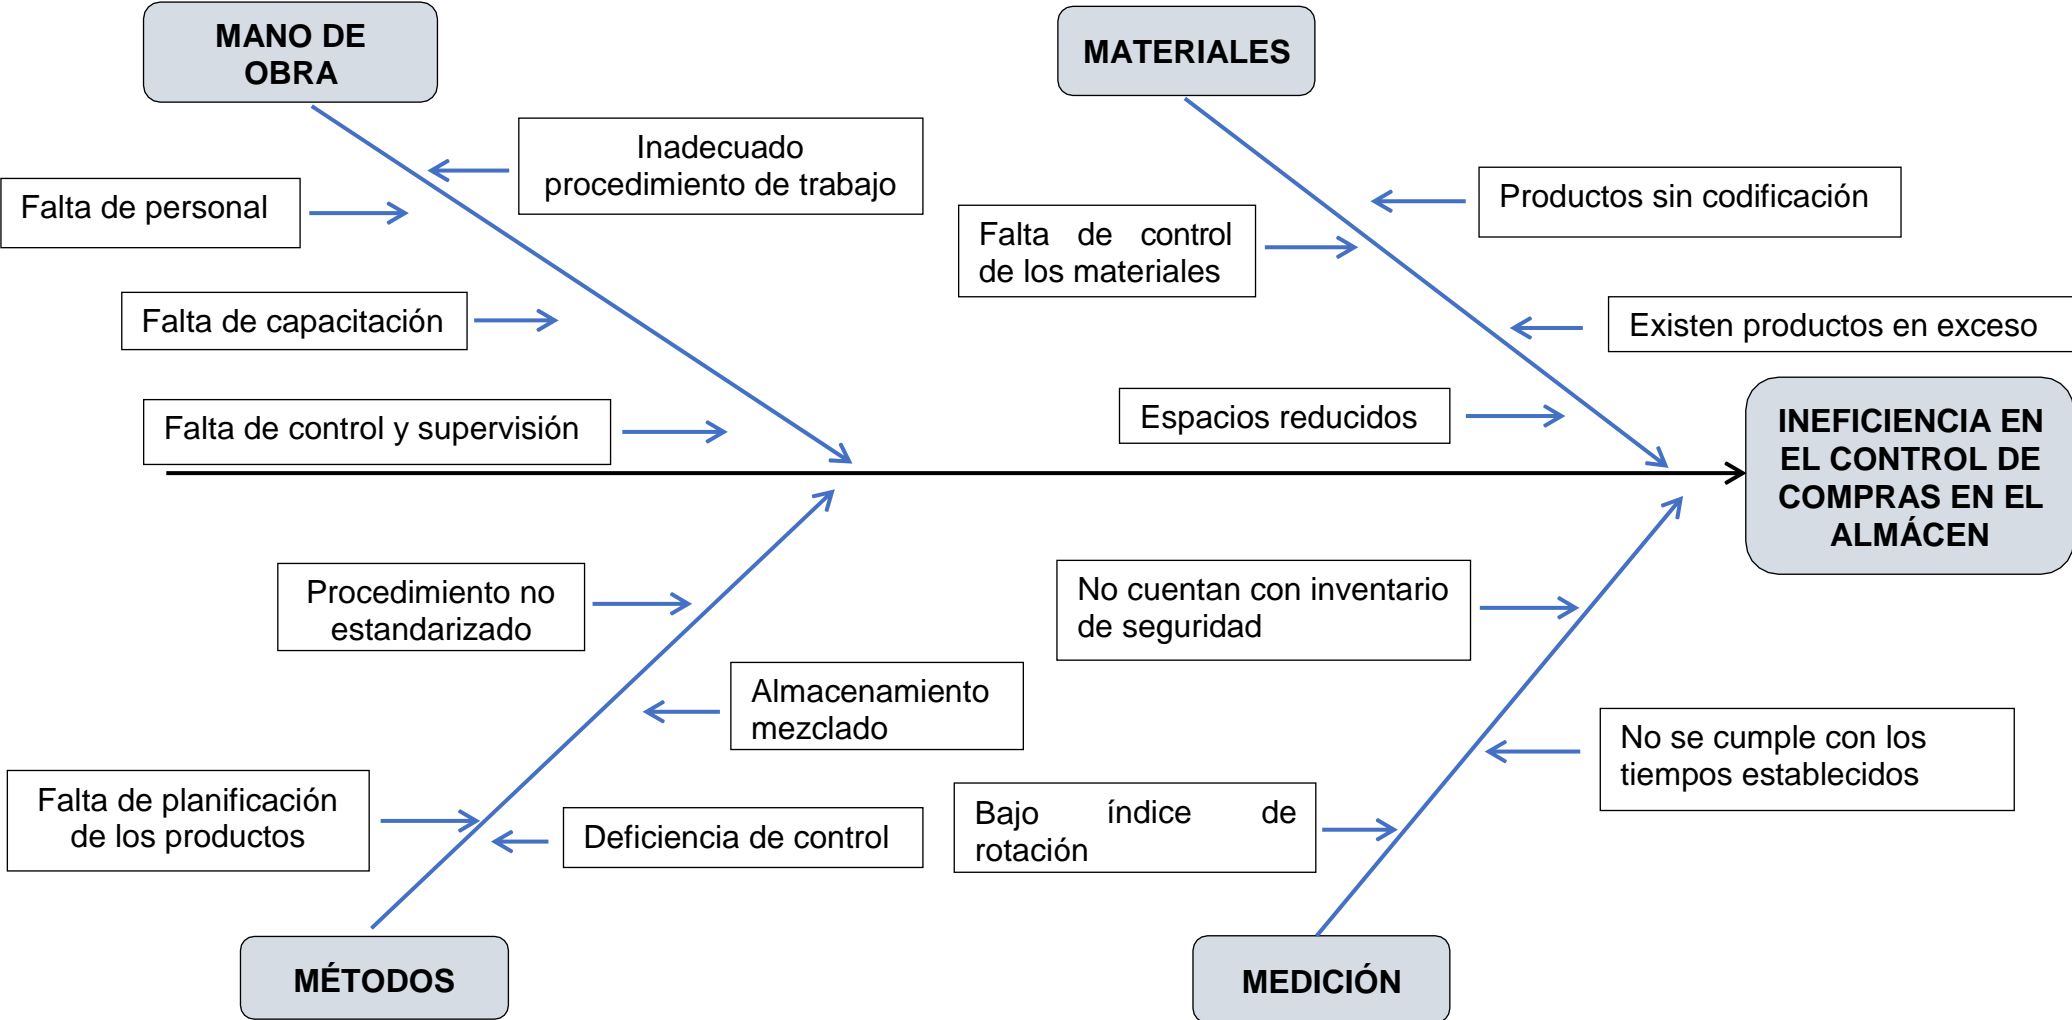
MANO DE OBRA

Inadecuado procedimiento de trabajo

Falta de personal

Falta de capacitación

Falta de control y supervisión

MATERIALES

Productos sin codificación

Falta de control de los materiales

Existen productos en exceso

Espacios reducidos

INEFICIENCIA EN EL CONTROL DE COMPRAS EN EL ALMÁCEN

Procedimiento no estandarizado

Almacenamiento mezclado

Falta de planificación de los productos

Deficiencia de control

MÉTODOS

No cuentan con inventario de seguridad

No se cumple con los tiempos establecidos

Bajo índice de rotación

MEDICIÓN